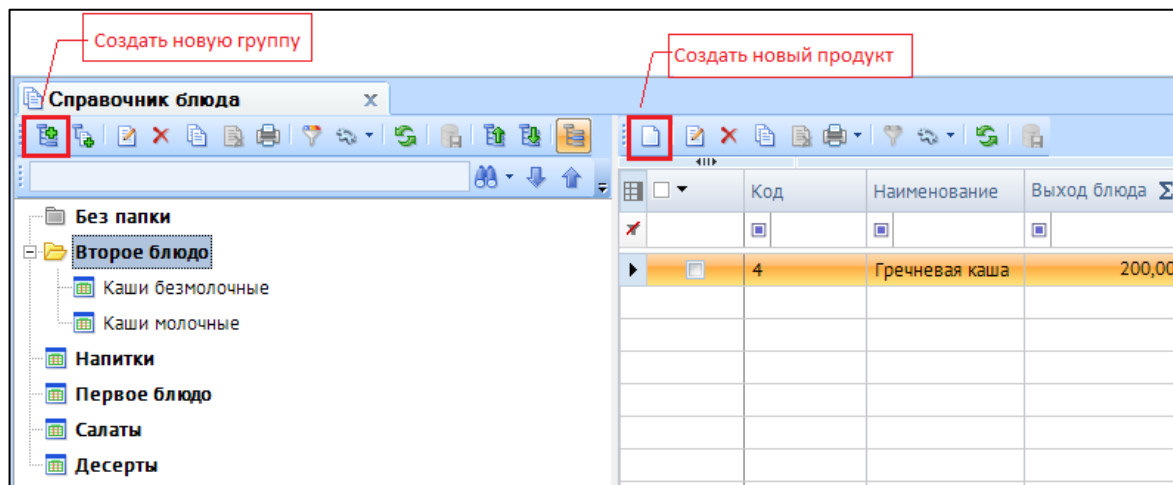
Создать новую группу

Создать новый продукт

Справочник блюда ×

Без папки
Второе блюдо
Каши безмолочные
Каши молочные
Напитки
Первое блюдо
Салаты
Десерты

| | Код | Наименование | Выход блюда Σ |
|---|---|---|---|
| | 4 | Гречневая каша | 200,00 |